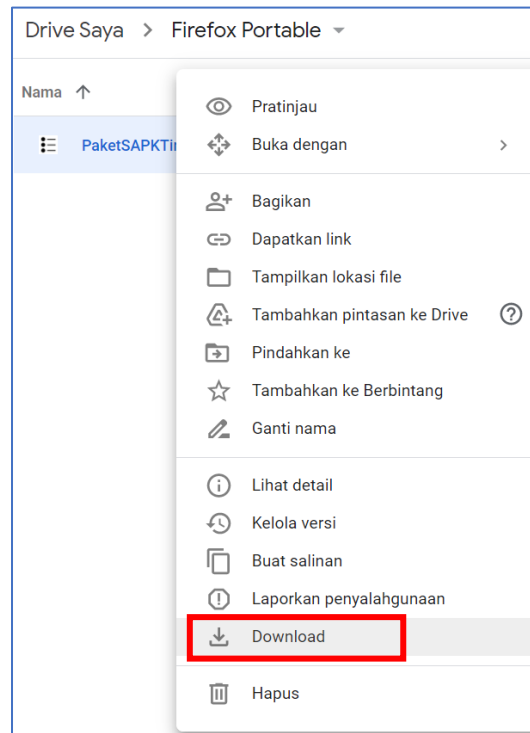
Drive Saya > Firefox Portable

Nama ↑

PaketSAPKTi

Pratinjau
Buka dengan >

Bagikan
Dapatkan link
Tampilkan lokasi file
Tambahkan pintasan ke Drive ?
Pindahkan ke
Tambahkan ke Berbintang
Ganti nama

Lihat detail
Kelola versi
Buat salinan
Laporkan penyalahgunaan
Download

Hapus